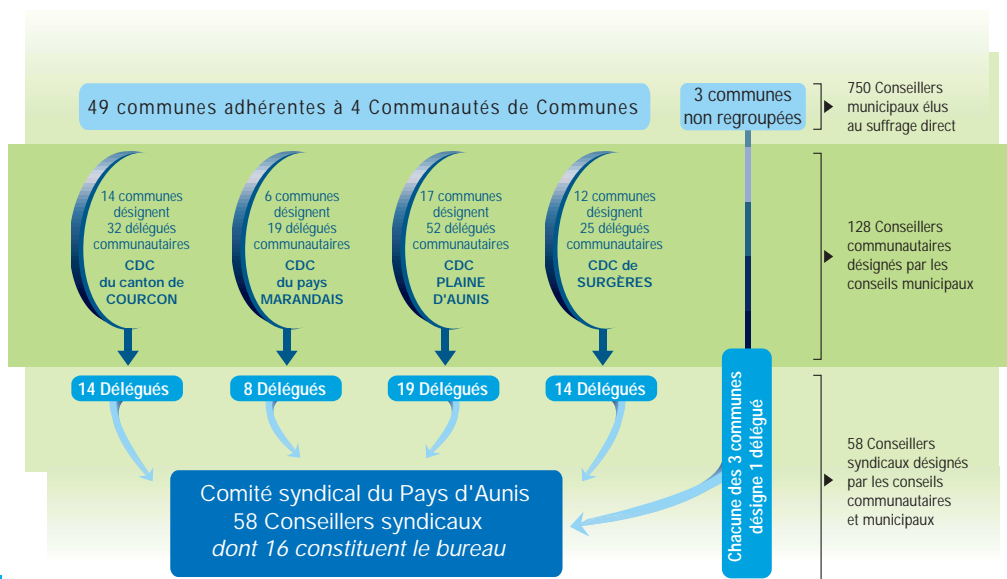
49 communes adhérentes à 4 Communautés de Communes

3 communes non regroupées

750 Conseillers municipaux élus au suffrage direct

14 communes désignent 32 délégués communautaires
CDC du canton de COURCON

6 communes désignent 19 délégués communautaires
CDC du pays MARANDAIS

17 communes désignent 52 délégués communautaires
CDC PLAINE D'AUNIS

12 communes désignent 25 délégués communautaires
CDC de SURGÈRES

128 Conseillers communautaires désignés par les conseils municipaux

14 Délégués

8 Délégués

19 Délégués

14 Délégués

Chacune des 3 communes désigne 1 délégué

58 Conseillers syndicaux désignés par les conseils communautaires et municipaux

Comité syndical du Pays d'Aunis
58 Conseillers syndicaux
dont 16 constituent le bureau